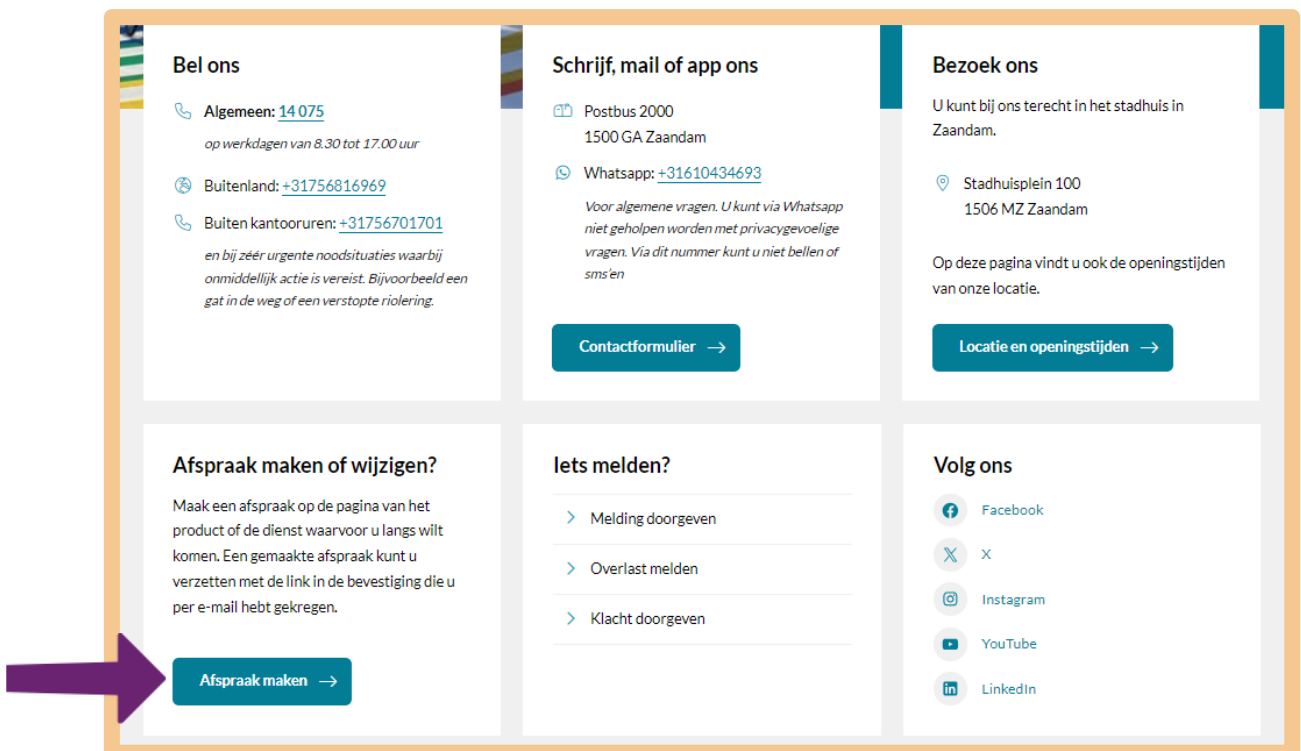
Bel ons

Algemeen: 14 075

op werkdagen van 8.30 tot 17.00 uur

Buitenland: +31756816969

Buiten kantooruren: +31756701701

en bij zéér urgente noodsituaties waarbij onmiddellijk actie is vereist. Bijvoorbeeld een gat in de weg of een verstopte riolering.

Schrijf, mail of app ons

Postbus 2000
1500 GA Zaandam

Whatsapp: +31610434693

Voor algemene vragen. U kunt via Whatsapp niet geholpen worden met privacygevoelige vragen. Via dit nummer kunt u niet bellen of sms'en

Contactformulier

Bezoek ons

U kunt bij ons terecht in het stadhuis in Zaandam.

Stadhuisplein 100
1506 MZ Zaandam

Op deze pagina vindt u ook de openingstijden van onze locatie.

Locatie en openingstijden

Afspraak maken of wijzigen?

Maak een afspraak op de pagina van het product of de dienst waarvoor u langs wilt komen. Een gemaakte afspraak kunt u verzetten met de link in de bevestiging die u per e-mail hebt gekregen.

Afspraak maken

Iets melden?

Melding doorgeven

Overlast melden

Klacht doorgeven

Volg ons

Facebook

X

Instagram

YouTube

LinkedIn